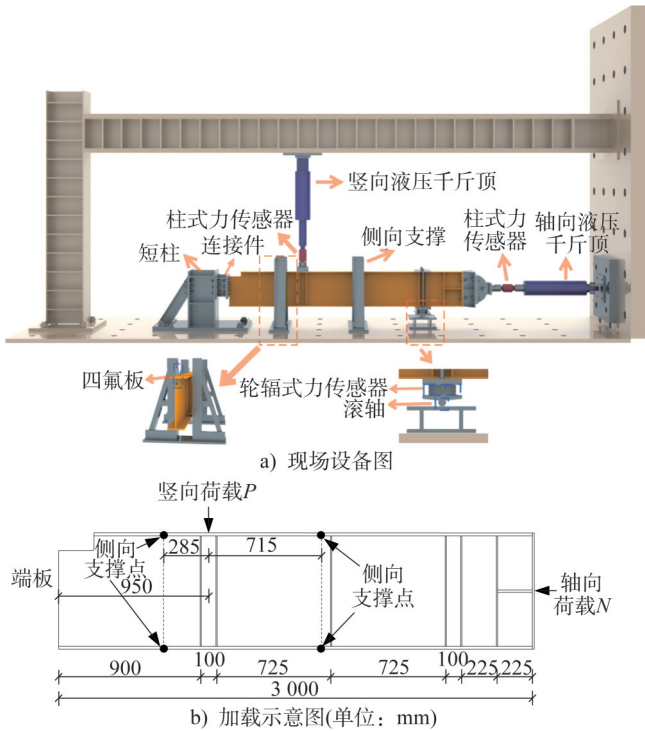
竖向液压千斤顶
柱式力传感器
连接件
短柱
侧向支撑
柱式力传感器
轴向液压千斤顶
四氟板
轮辐式力传感器
滚轴
a) 现场设备图

竖向荷载$P$
端板
侧向支撑点
285
715
950
侧向支撑点
轴向荷载$N$
900
100
725
725
100
225
225
3 000
b) 加载示意图(单位：mm)